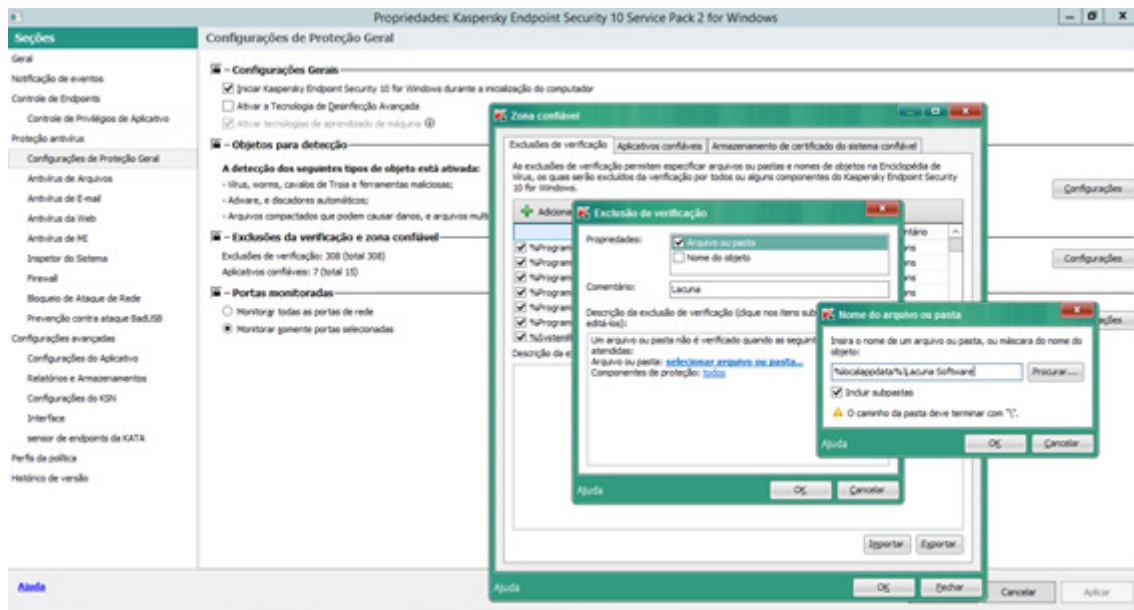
Propriedades: Kaspersky Endpoint Security 10 Service Pack 2 for Windows

Seções
Geral
Notificação de eventos
Controle de Endpoints
Controle de Privilégios de Aplicativo
Proteção antivírus
Configurações de Proteção Geral
Antivírus de Arquivos
Antivírus de E-mail
Antivírus da Web
Antivírus de MI
Inspetor do Sistema
Firewall
Bloqueio de Ataque de Rede
Prevenção contra ataque BadUSB
Configurações avançadas
Configurações do Aplicativo
Relatórios e Armazenamentos
Configurações do KSN
Interface
sensor de endpoints da KATA
Perfis da política
Histórico de versão

Ajuda

Configurações de Proteção Geral

– Configurações Gerais
Iniciar Kaspersky Endpoint Security 10 for Windows durante a inicialização do computador
Ativar a Tecnologia de Desinfecção Avançada
Ativar tecnologias de aprendizado de máquina

– Objetos para detecção
A detecção dos seguintes tipos de objeto está ativada:
- Vírus, worms, cavalos de Troia e ferramentas maliciosas;
- Adware, e discadores automáticos;
- Arquivos compactados que podem causar danos, e arquivos multi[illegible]

Configurações

– Exclusões da verificação e zona confiável
Exclusões de verificação: 308 (total 308)
Aplicativos confiáveis: 7 (total 15)

Configurações

– Portas monitoradas
Monitorar todas as portas de rede
Monitorar somente portas selecionadas

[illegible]ações

Cancelar
Aplicar

Zona confiável
Exclusões de verificação
Aplicativos confiáveis
Armazenamento de certificado do sistema confiável
As exclusões de verificação permitem especificar arquivos ou pastas e nomes de objetos na Enciclopédia de Vírus, os quais serão excluídos da verificação por todos ou alguns componentes do Kaspersky Endpoint Security 10 for Windows.
Adicionar
%Program
%Program
%Program
%Program
%Program
%Program
%SystemR
Descrição da e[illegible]
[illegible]tário
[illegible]ns
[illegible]ns
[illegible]ns
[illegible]ns
Importar
Exportar
Ajuda
OK
Fechar

Exclusão de verificação
Propriedades:
Arquivo ou pasta
Nome do objeto
Comentário:
Lacuna
Descrição da exclusão de verificação (clique nos itens sub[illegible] editá-los):
Um arquivo ou pasta não é verificado quando as seguint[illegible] atendidas:
Arquivo ou pasta: selecionar arquivo ou pasta...
Componentes de proteção: todos
Ajuda
OK
Cancelar

Nome do arquivo ou pasta
Insira o nome de um arquivo ou pasta, ou máscara do nome do objeto:
%localappdata%\Lacuna Software
Procurar...
Incluir subpastas
O caminho da pasta deve terminar com "\".
Ajuda
OK
Cancelar